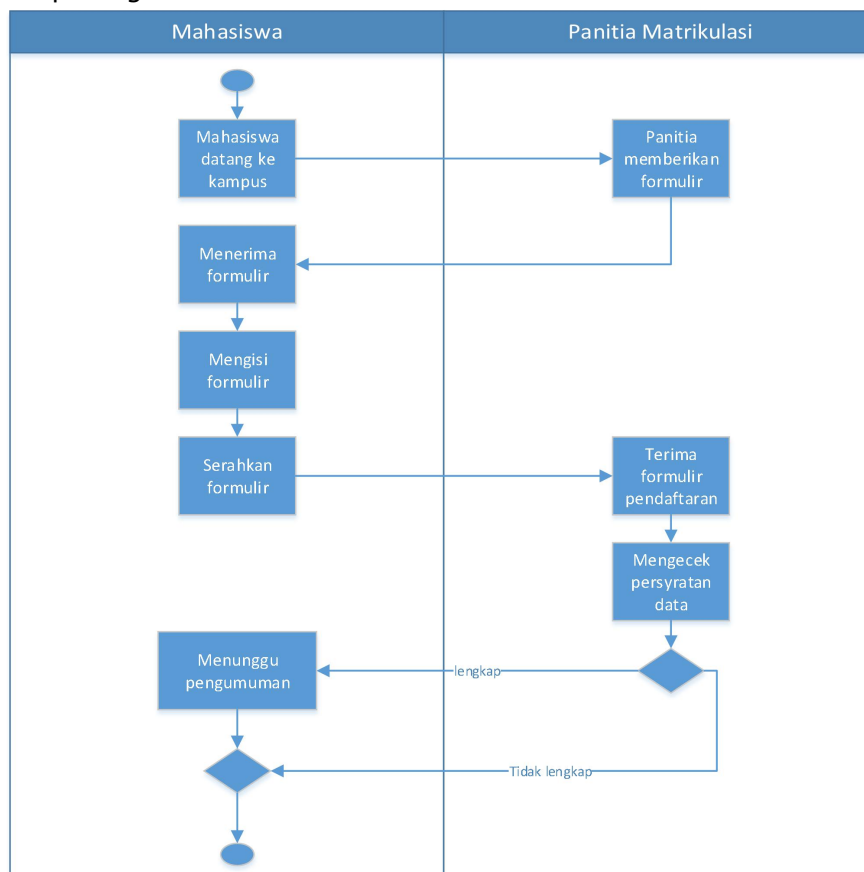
Mahasiswa

Panitia Matrikulasi

Mahasiswa datang ke kampus

Panitia memberikan formulir

Menerima formulir

Mengisi formulir

Serahkan formulir

Terima formulir pendaftaran

Mengecek persyratan data

Menunggu pengumuman

lengkap

Tidak lengkap